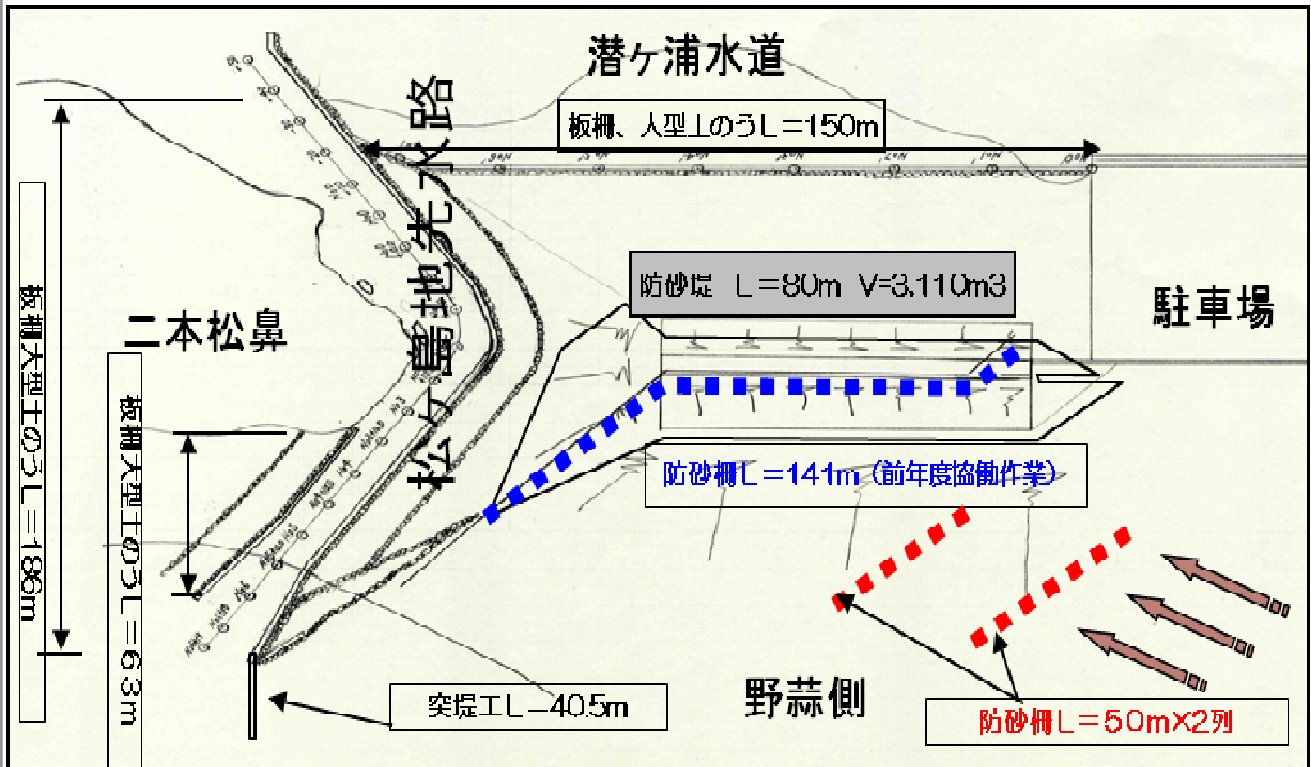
潜ヶ浦水道

板柵、人型土のうL＝150m

松ヶ島地先水路

防砂堤 L＝80m V=3,110m3

駐車場

二本松鼻

板柵大型土のうL＝186m

板柵大型土のうL＝63m

防砂柵L＝141m（前年度協働作業）

野蒜側

突堤工L＝40.5m

防砂柵L＝50mX2列